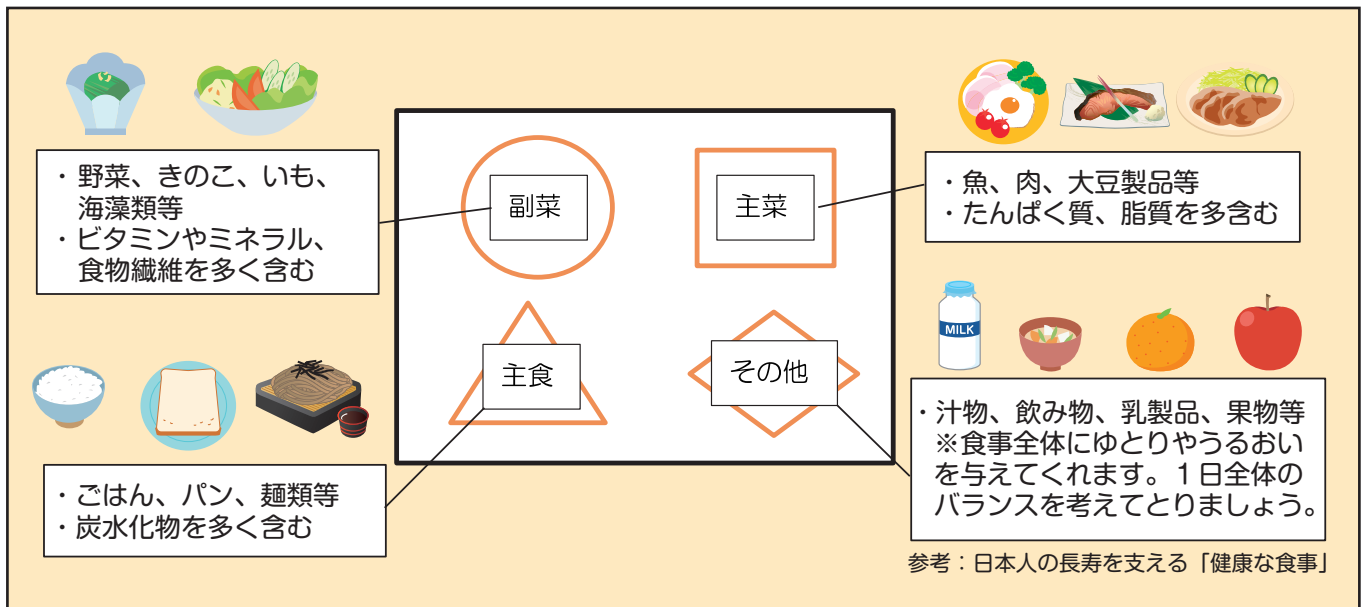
・野菜、きのこ、いも、海藻類等
・ビタミンやミネラル、食物繊維を多く含む

副菜

主菜

・魚、肉、大豆製品等
・たんぱく質、脂質を多含む

MILK

主食

その他

・ごはん、パン、麺類等
・炭水化物を多く含む

・汁物、飲み物、乳製品、果物等
※食事全体にゆとりやうるおいを与えてくれます。１日全体のバランスを考えてとりましょう。

参考：日本人の長寿を支える「健康な食事」